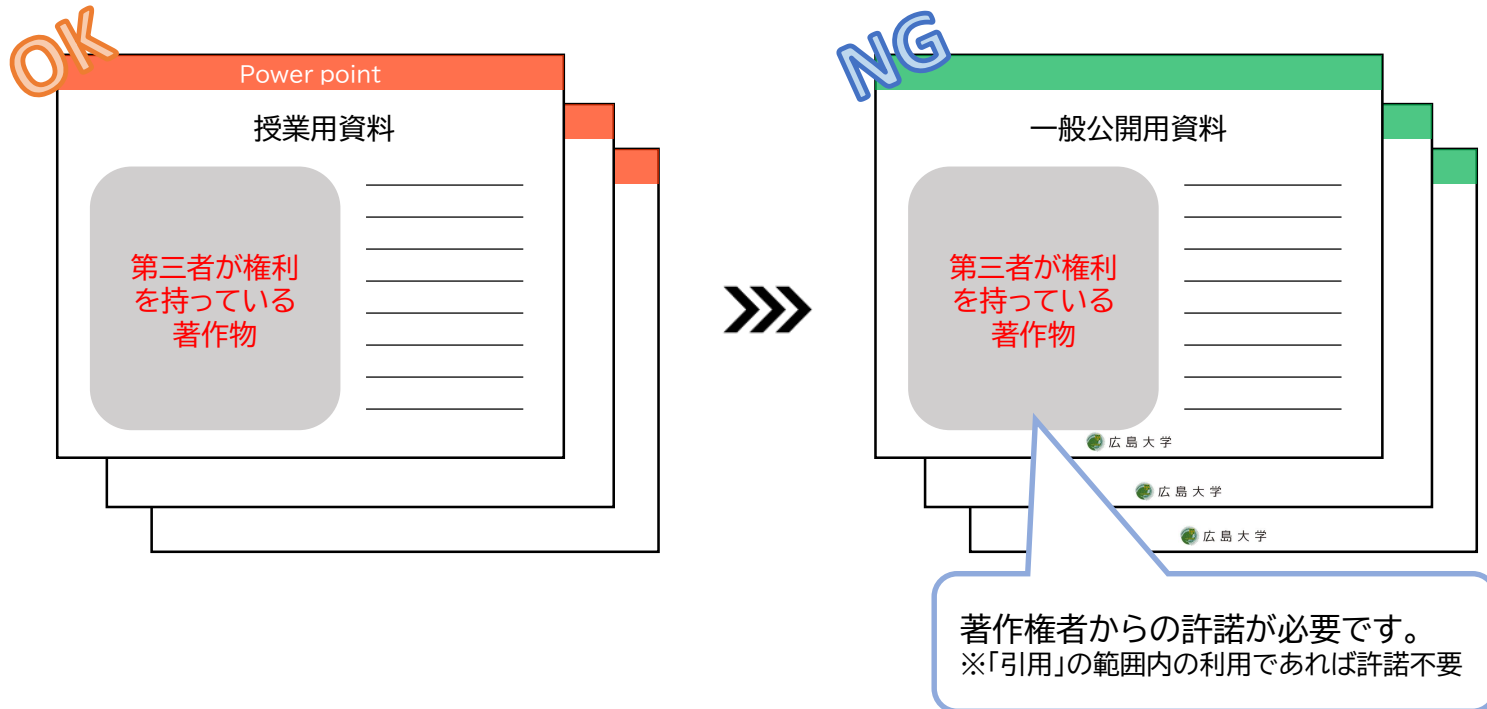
OK

Power point

授業用資料

第三者が権利を持っている著作物

NG

一般公開用資料

第三者が権利を持っている著作物

広島大学

広島大学

広島大学

著作権者からの許諾が必要です。
※「引用」の範囲内の利用であれば許諾不要